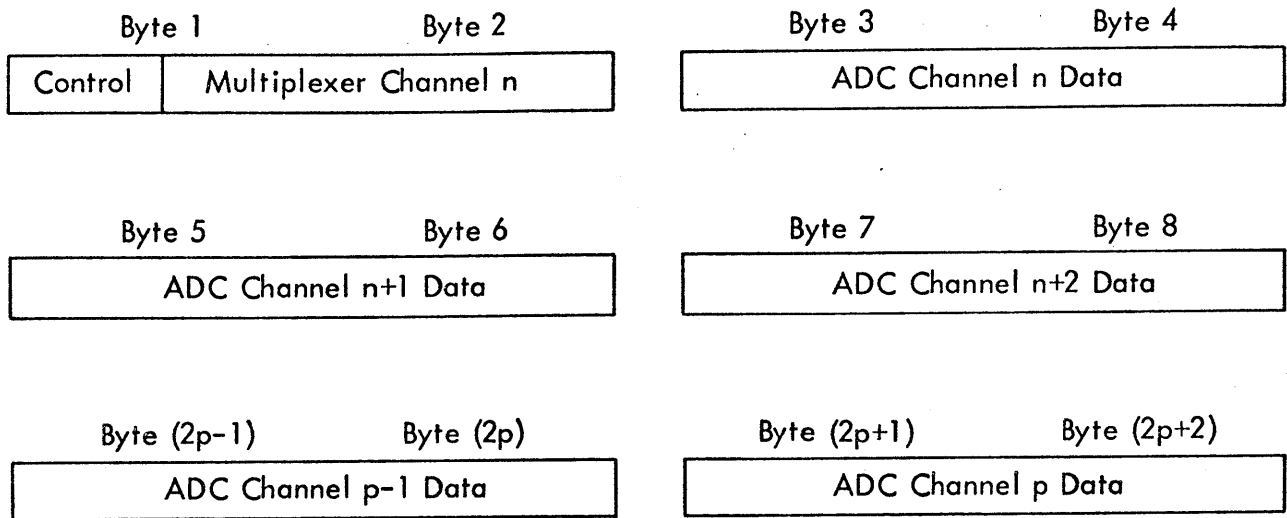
Byte 1 Byte 2

| Control | Multiplexer Channel n |
|---|---|

Byte 3 Byte 4

| ADC Channel n Data |
|---|

Byte 5 Byte 6

| ADC Channel n+1 Data |
|---|

Byte 7 Byte 8

| ADC Channel n+2 Data |
|---|

Byte (2p-1) Byte (2p)

| ADC Channel p-1 Data |
|---|

Byte (2p+1) Byte (2p+2)

| ADC Channel p Data |
|---|